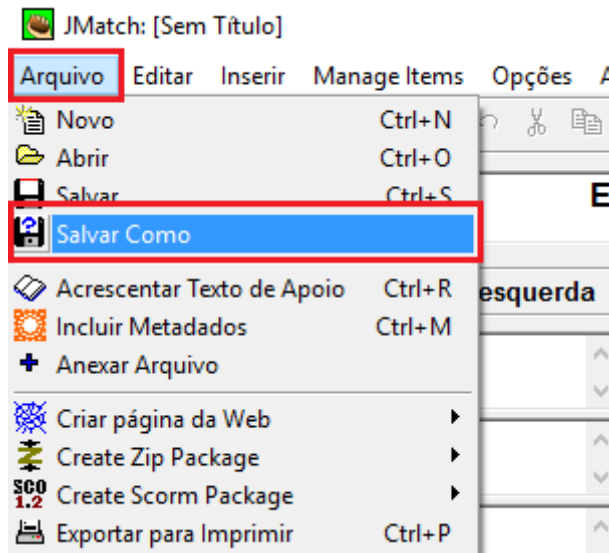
JMatch: [Sem Título]

Arquivo Editar Inserir Manage Items Opções A

Novo Ctrl+N
Abrir Ctrl+O
Salvar Ctrl+S
Salvar Como
Acrescentar Texto de Apoio Ctrl+R
Incluir Metadados Ctrl+M
Anexar Arquivo
Criar página da Web
Create Zip Package
Create Scorm Package
Exportar para Imprimir Ctrl+P

E
esquerda

SCO 1.2